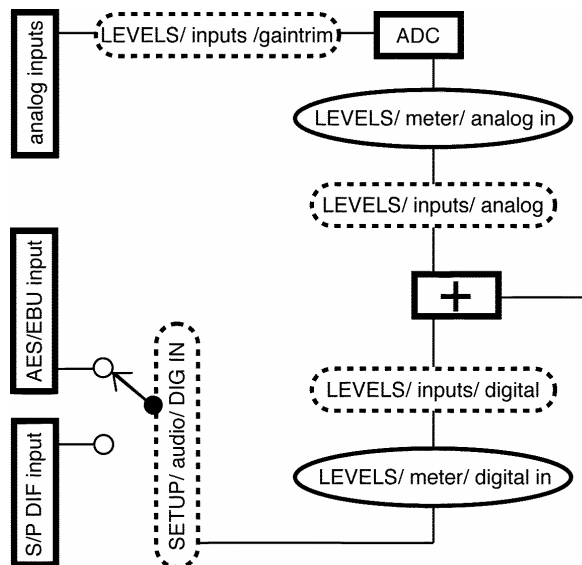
analog inputs

LEVELS/ inputs /gaintrim

ADC

LEVELS/ meter/ analog in

LEVELS/ inputs/ analog

AES/EBU input

+

SETUP/ audio/ DIG IN

LEVELS/ inputs/ digital

S/P DIF input

LEVELS/ meter/ digital in